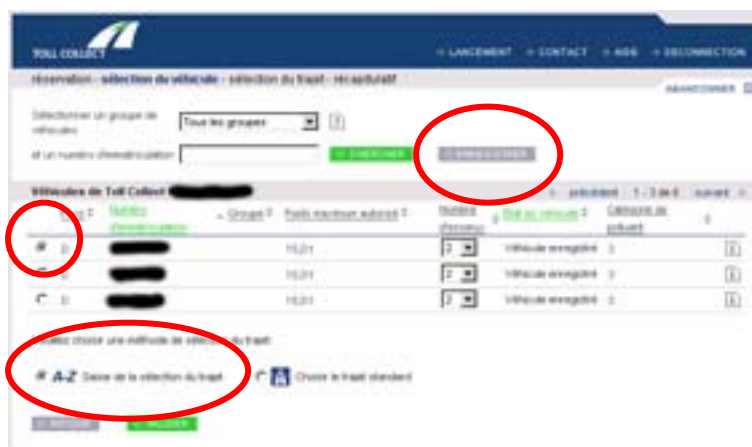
TOLL COLLECT

» LANCEMENT » CONTACT » AIDE » DECONNEXION

réservation - sélection du véhicule - sélection du trajet - récapitulatif

ABANDONNER

Sélectionner un groupe de véhicules

Tous les groupes

?

et un numéro d'immatriculation

» CHERCHER

» ENREGISTRER

Véhicules de Toll Collect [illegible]

« précédent 1 - 3 de 3 suivant »

| Type ? | Numéro d'immatriculation | Groupe ? | Poids maximum autorisé ? | Nombre d'essieux | Etat du véhicule ? | Catégorie de polluant | ? |
|---|---|---|---|---|---|---|---|
| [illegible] | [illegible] | | 15,0 t | 2 | Véhicule enregistré | 3 | i |
| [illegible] | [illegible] | | 15,0 t | 2 | Véhicule enregistré | 3 | i |
| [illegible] | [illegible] | | 15,0 t | 2 | Véhicule enregistré | 3 | i |

Veuillez choisir une méthode de sélection du trajet

A-Z Saisie de la sélection du trajet

Choisir le trajet standard

« RETOUR

» VALIDER